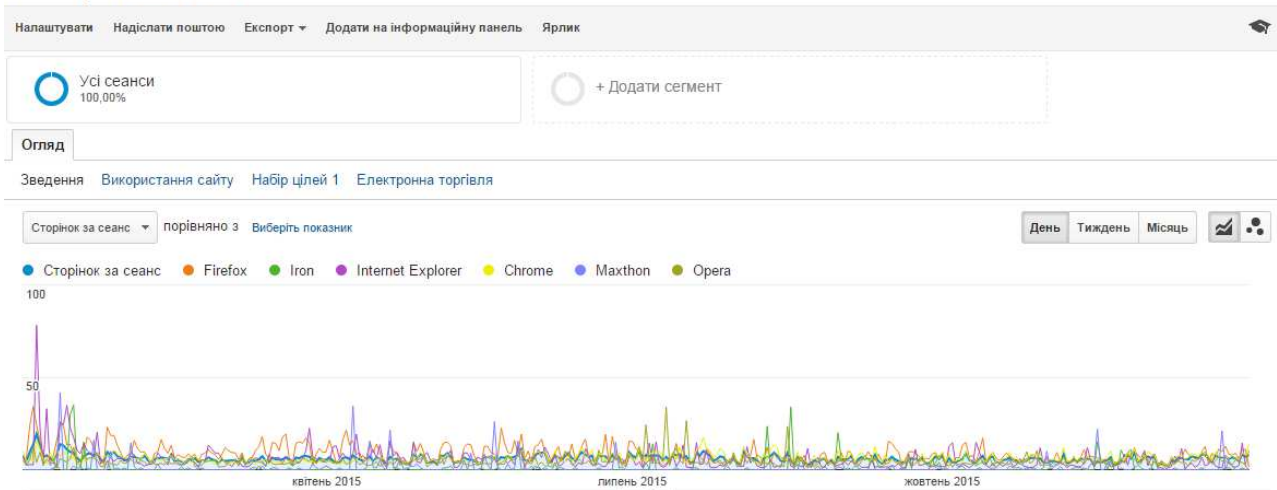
Налаштувати Надіслати поштою Експорт ▾ Додати на інформаційну панель Ярлик

Усі сеанси
100,00%

+ Додати сегмент

Огляд

Зведення Використання сайту Набір цілей 1 Електронна торгівля

Сторінок за сеанс ▾ порівняно з Виберіть показник

День Тиждень Місяць

● Сторінок за сеанс ● Firefox ● Iron ● Internet Explorer ● Chrome ● Maxthon ● Opera

100

50

квітень 2015 липень 2015 жовтень 2015